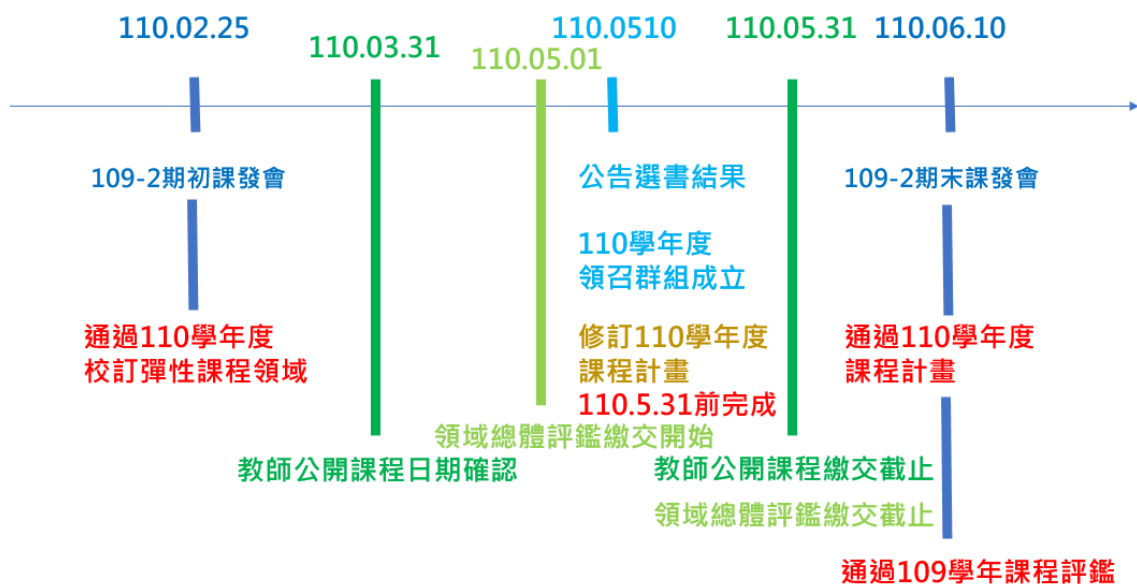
110.02.25

110.03.31

110.05.01

110.0510

110.05.31

110.06.10

109-2期初課發會

公告選書結果

109-2期末課發會

110學年度
領召群組成立

通過110學年度
校訂彈性課程領域

修訂110學年度
課程計畫
110.5.31前完成

通過110學年度
課程計畫

領域總體評鑑繳交開始

教師公開課程日期確認

教師公開課程繳交截止

領域總體評鑑繳交截止

通過109學年課程評鑑